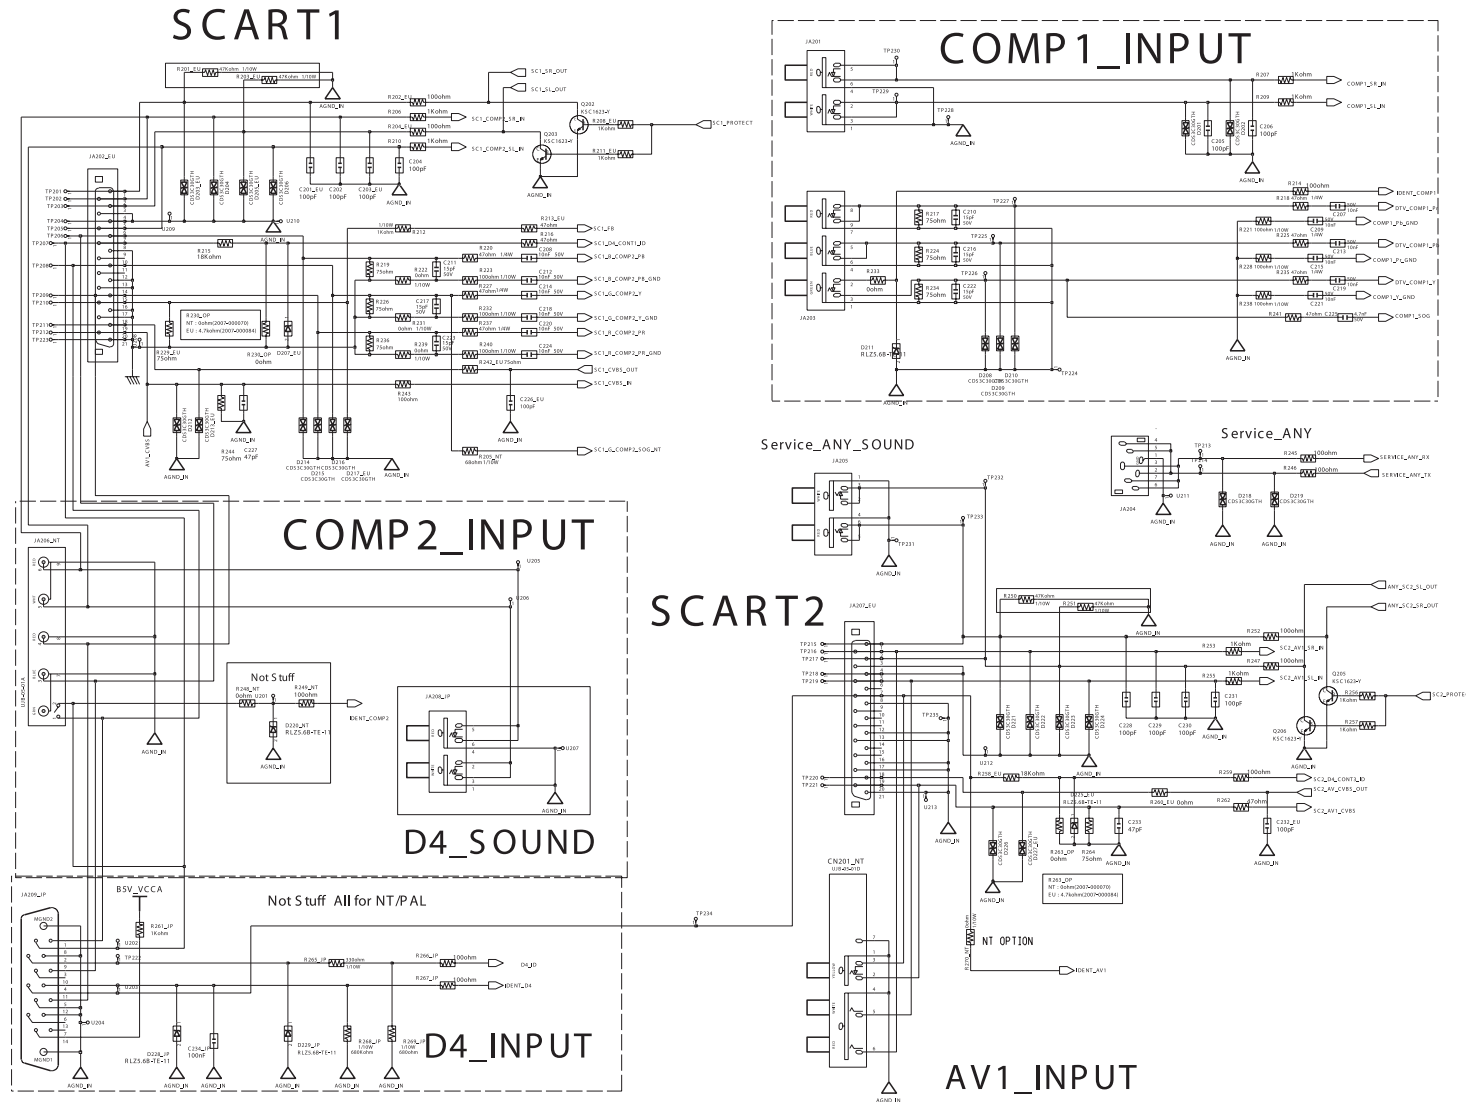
SCART1

COMP1_INPUT

COMP2_INPUT

SCART2

D4_SOUND

D4_INPUT

AV1_INPUT

Service_ANY_SOUND

Service_ANY

Not Stuff

Not Stuff All for NT/PAL

NT OPTION

B5V_VCCA

JA202_EU
JA201
JA203
JA204
JA205
JA206_NT
JA207_EU
JA208_JP
JA209_JP
CN201_NT

SC1_SR_OUT
SC1_SL_OUT
SC1_COMP2_SR_IN
SC1_COMP2_SL_IN
SC1_PROTECT
SC1_FB
SC1_D4_CONT1_ID
SC1_B_COMP2_PB
SC1_B_COMP2_PB_GND
SC1_G_COMP2_Y
SC1_G_COMP2_Y_GND
SC1_R_COMP2_PR
SC1_R_COMP2_PR_GND
SC1_CVBS_OUT
SC1_CVBS_IN
SC1_G_COMP2_SOG_NT
AV_CVBS

R230_OP
NT : 0ohm(2007-000070)
EU : 4.7kohm(2007-000084)

COMP1_SR_IN
COMP1_SL_IN
IDENT_COMP1
DTV_COMP1_PB
COMP1_Pb_GND
DTV_COMP1_PR
COMP1_Pr_GND
DTV_COMP1_Y
COMP1_Y_GND
COMP1_SOG

SERVICE_ANY_RX
SERVICE_ANY_TX

ANY_SC2_SL_OUT
ANY_SC2_SR_OUT
SC2_AV1_SR_IN
SC2_AV1_SL_IN
SC2_PROTECT
SC2_D4_CONT3_ID
SC2_AV_CVBS_OUT
SC2_AV1_CVBS

R263_OP
NT : 0ohm(2007-000070)
EU : 4.7kohm(2007-000084)

IDENT_COMP2
D4_ID
IDENT_D4
IDENT_AV1

AGND_IN